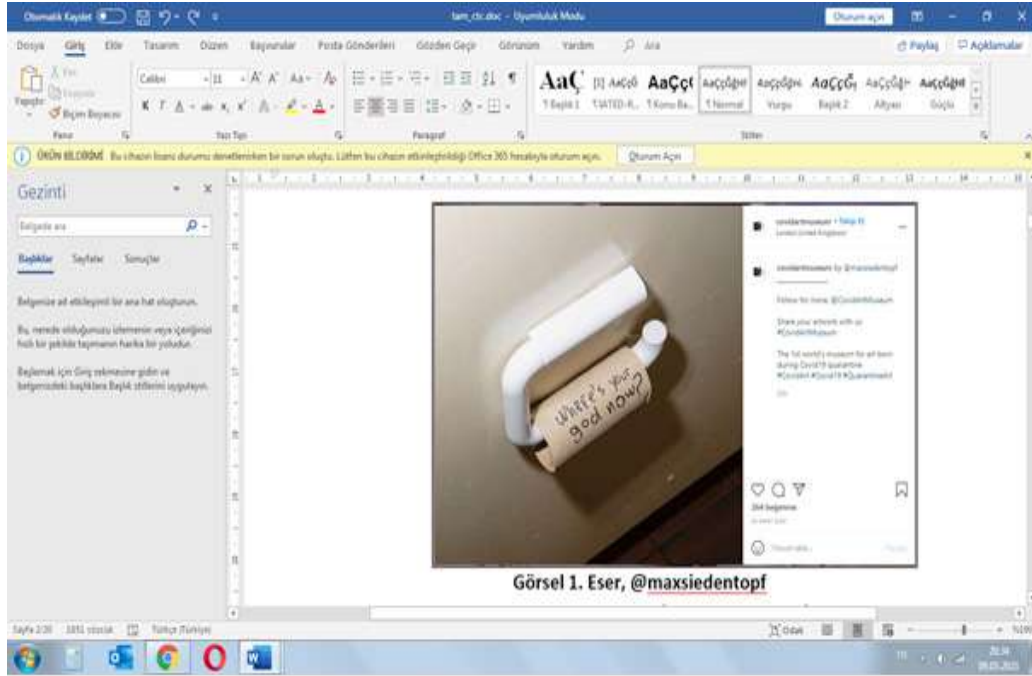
Otomatik Kaydet · tam_ctc.doc - Uyumluluk Modu · Oturum açın

Dosya Giriş Ekle Tasarım Düzen Başvurular Posta Gönderileri Gözden Geçir Görünüm Yardım Ara · Paylaş · Açıklamalar

Yapıştır · Kes · Kopyala · Biçim Boyacısı · Pano · Calibri · 11 · Yazı Tipi · Paragraf · AaÇ · AaÇçĞ · AaÇçĞğ · AaÇçĞğH · AaÇçĞğH · AaÇçĞğ · AaÇçĞğH · AaÇçĞğH · 1 Başlık 1 · 1 Normal · Vurgu · Başlık 2 · Altyazı · Güçlü · Stiller

ÜRÜN BİLDİRİMİ Bu cihazın lisans durumu denetlenirken bir sorun oluştu. Lütfen bu cihazın etkinleştirildiği Office 365 hesabıyla oturum açın. · Oturum Açın

Gezinti

Belgede ara

Başlıklar · Sayfalar · Sonuçlar

Belgenize ad etkileşimli bir ana hat oluşturun.

Bu, nerede olduğunuzu izlemenin veya içeriğinizi hızlı bir şekilde taşımanın harika bir yoludur.

Başlamak için Giriş sekmesine gidin ve belgenizdeki başlıklara Başlık stillerini uygulayın.

Where's your god now?

covidartmuseum • Takip Et
London, United Kingdom

covidartmuseum by @maxsiedentopf

Follow for more: @CovidArtMuseum

Share your artwork with us: #CovidArtMuseum

The 1st world's museum for art born during Covid19 quarantine. #CovidArt #Covid19 #QuarantineArt

264 beğenme

Görsel 1. Eser, @maxsiedentopf

Sayfa 2/20 · 3851 sözcük · Türkçe (Türkiye) · Odak · %100 · 20.34 · 09.05.2020